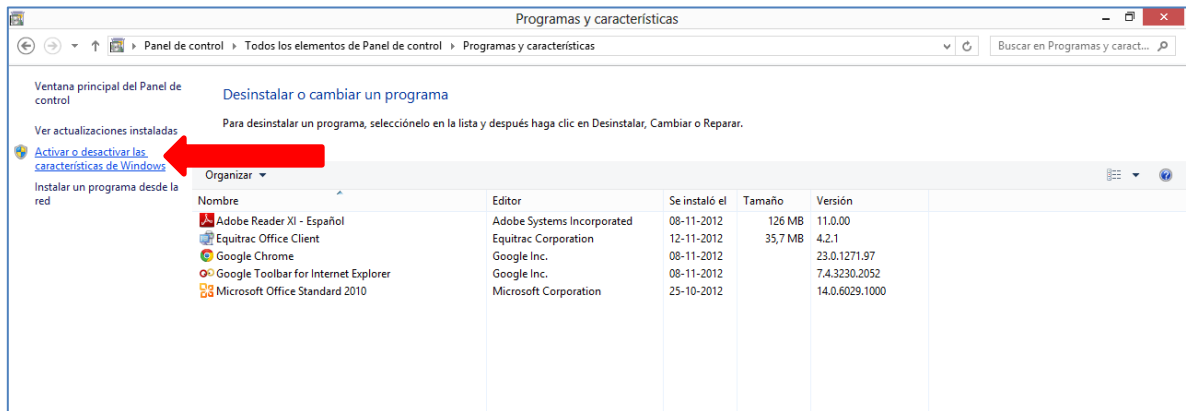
Programas y características

Panel de control ▸ Todos los elementos de Panel de control ▸ Programas y características

Buscar en Programas y caract...

Ventana principal del Panel de control

Ver actualizaciones instaladas

Activar o desactivar las características de Windows

Instalar un programa desde la red

Desinstalar o cambiar un programa

Para desinstalar un programa, selecciónelo en la lista y después haga clic en Desinstalar, Cambiar o Reparar.

Organizar ▾

| Nombre | Editor | Se instaló el | Tamaño | Versión |
|---|---|---|---|---|
| Adobe Reader XI - Español | Adobe Systems Incorporated | 08-11-2012 | 126 MB | 11.0.00 |
| Equitrac Office Client | Equitrac Corporation | 12-11-2012 | 35,7 MB | 4.2.1 |
| Google Chrome | Google Inc. | 08-11-2012 | | 23.0.1271.97 |
| Google Toolbar for Internet Explorer | Google Inc. | 08-11-2012 | | 7.4.3230.2052 |
| Microsoft Office Standard 2010 | Microsoft Corporation | 25-10-2012 | | 14.0.6029.1000 |